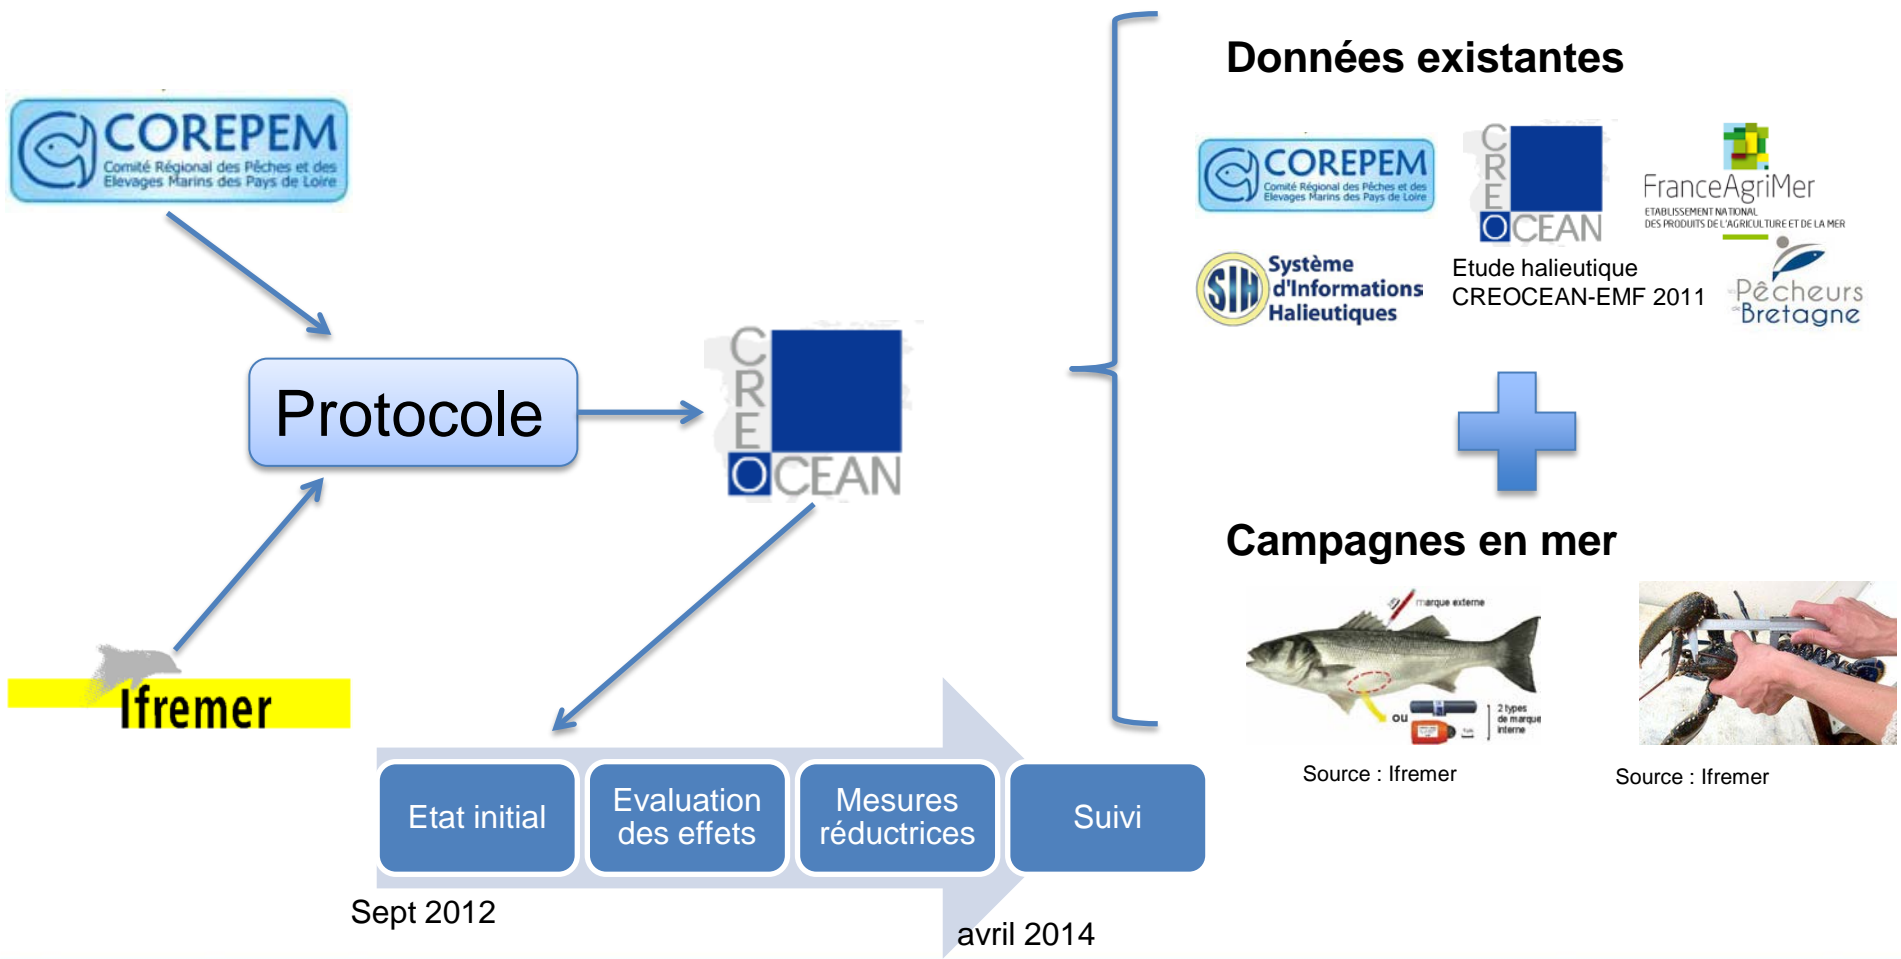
COREPEM
Comité Régional des Pêches et des Elevages Marins des Pays de Loire

Protocole

CRE OCEAN

Ifremer

Etat initial

Evaluation des effets

Mesures réductrices

Suivi

Sept 2012

avril 2014

Données existantes

COREPEM
Comité Régional des Pêches et des Elevages Marins des Pays de Loire

CRE OCEAN

FranceAgriMer
ETABLISSEMENT NATIONAL DES PRODUITS DE L'AGRICULTURE ET DE LA MER

SIH Système d'Informations Halieutiques

Etude halieutique CREOCEAN-EMF 2011

Pêcheurs Bretagne

Campagnes en mer

marque externe

ou

2 types de marque interne

Source : Ifremer

Source : Ifremer